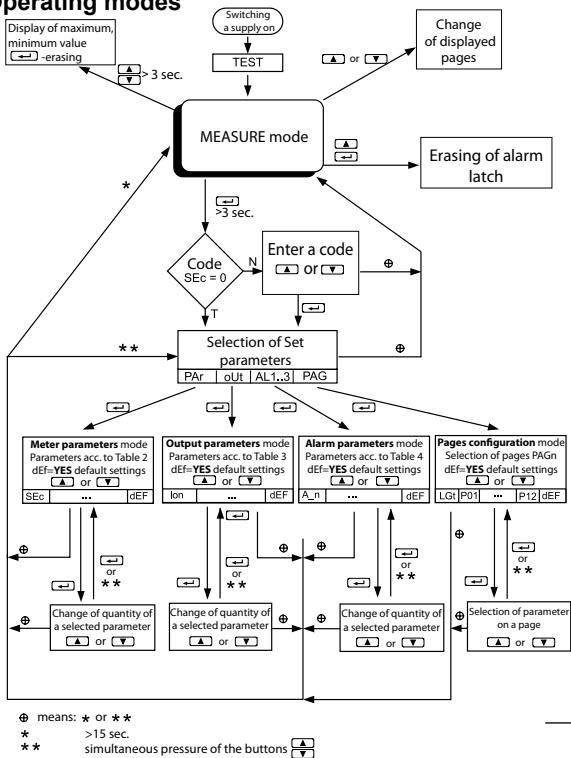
Operating modes

Switching a supply on

TEST

Display of maximum, minimum value
[↵] -erasing

[▲/▼] > 3 sec.

[▲] or [▼]

Change of displayed pages

MEASURE mode

[▲]
[↵]

Erasing of alarm latch

*

[↵]
>3 sec.

Code
SEc = 0

N

Enter a code
[▲] or [▼]

⊕

T

[↵]

* *

Selection of Set parameters

| PAr | oUt | AL1..3 | PAG |
|---|---|---|---|

⊕

[↵] [↵] [↵] [↵]

**Meter parameters** mode
Parameters acc. to Table 2
dEf=**YES** default settings
[▲] or [▼]

| SEc | ... | dEF |
|---|---|---|

**Output parameters** mode
Parameters acc. to Table 3
dEf=**YES** default settings
[▲] or [▼]

| Ion | ... | dEF |
|---|---|---|

**Alarm parameters** mode
Parameters acc. to Table 4
dEf=**YES** default settings
[▲] or [▼]

| A_n | ... | dEF |
|---|---|---|

**Pages configuration** mode
Selection of pages PAGn
dEf=**YES** default settings
[▲] or [▼]

| LGt | P01 | ... | P12 | dEF |
|---|---|---|---|---|

⊕ ⊕ ⊕ ⊕

[↵] [↵] or * * [↵] [↵] or * * [↵] [↵] or * * [↵] or * *

Change of quantity of a selected parameter
[▲] or [▼]

Change of quantity of a selected parameter
[▲] or [▼]

Change of quantity of a selected parameter
[▲] or [▼]

Selection of parameter on a page
[▲] or [▼]

⊕ ⊕

⊕ means: * or * *
* >15 sec.
* * simultaneous pressure of the buttons [▲/▼]